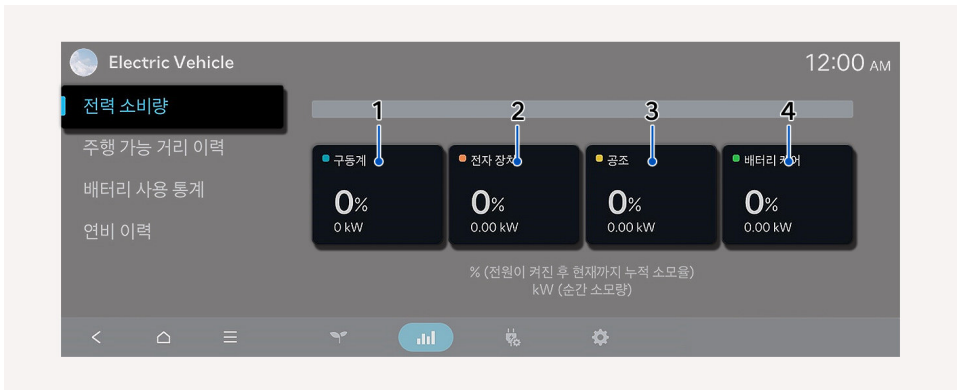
Electric Vehicle

12:00 AM

전력 소비량

주행 가능 거리 이력

배터리 사용 통계

연비 이력

1

2

3

4

구동계

0%

0 kW

전자 장치

0%

0.00 kW

공조

0%

0.00 kW

배터리 케어

0%

0.00 kW

% (전원이 켜진 후 현재까지 누적 소모율)
kW (순간 소모량)

<